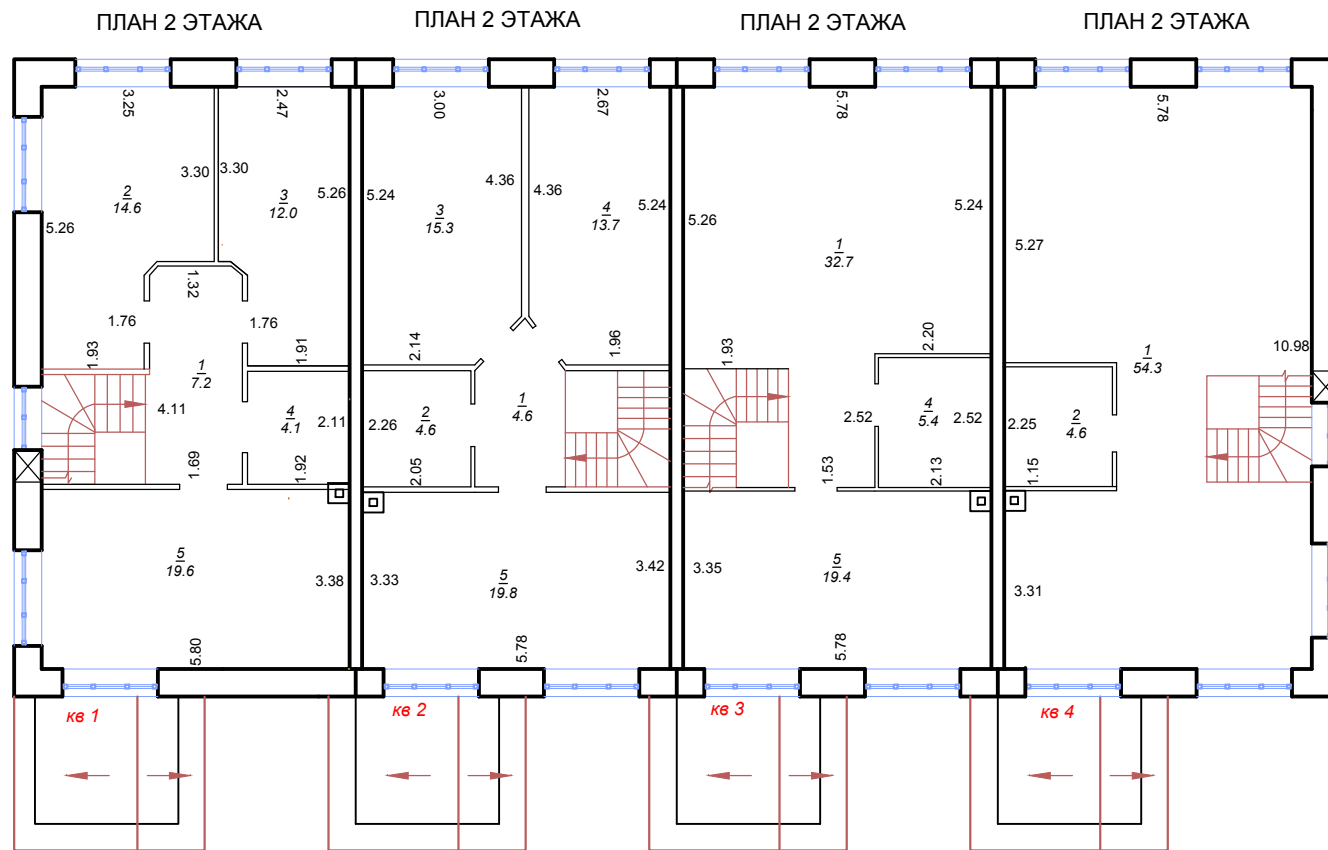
ПЛАН 2 ЭТАЖА

ПЛАН 2 ЭТАЖА

ПЛАН 2 ЭТАЖА

ПЛАН 2 ЭТАЖА

3.25
2.47
3.00
2.67
5.78
5.78

3.30 3.30
$\frac{2}{14.6}$
$\frac{3}{12.0}$
5.26 5.24
5.26
1.32
1.76 1.76
1.93
$\frac{1}{7.2}$
1.91
4.11
$\frac{4}{4.1}$
2.11
1.69
1.92

4.36 4.36
$\frac{3}{15.3}$
$\frac{4}{13.7}$
5.24
5.26
2.14
1.96
2.26
$\frac{2}{4.6}$
$\frac{1}{4.6}$
2.05

5.24
$\frac{1}{32.7}$
5.27
1.93
2.20
2.52
$\frac{4}{5.4}$
2.52
1.53
2.13

$\frac{1}{54.3}$
10.98
2.25
$\frac{2}{4.6}$
1.15

$\frac{5}{19.6}$
3.38 3.33
$\frac{5}{19.8}$
3.42 3.35
$\frac{5}{19.4}$
3.31
5.80
5.78
5.78

кв 1
кв 2
кв 3
кв 4